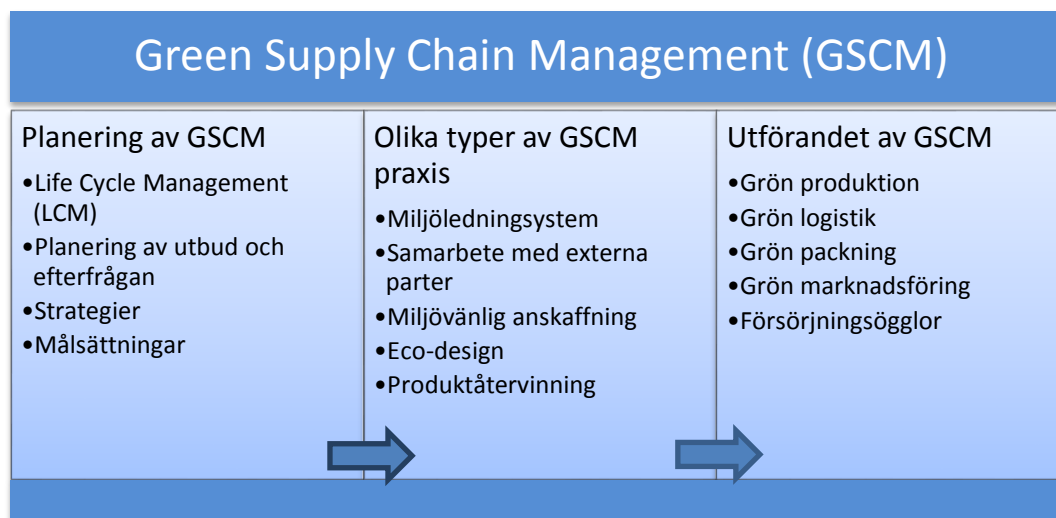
Green Supply Chain Management (GSCM)

Planering av GSCM
•Life Cycle Management (LCM)
•Planering av utbud och efterfrågan
•Strategier
•Målsättningar

Olika typer av GSCM praxis
•Miljöledningsystem
•Samarbete med externa parter
•Miljövänlig anskaffning
•Eco-design
•Produktåtervinning

Utförandet av GSCM
•Grön produktion
•Grön logistik
•Grön packning
•Grön marknadsföring
•Försörjningsögglor